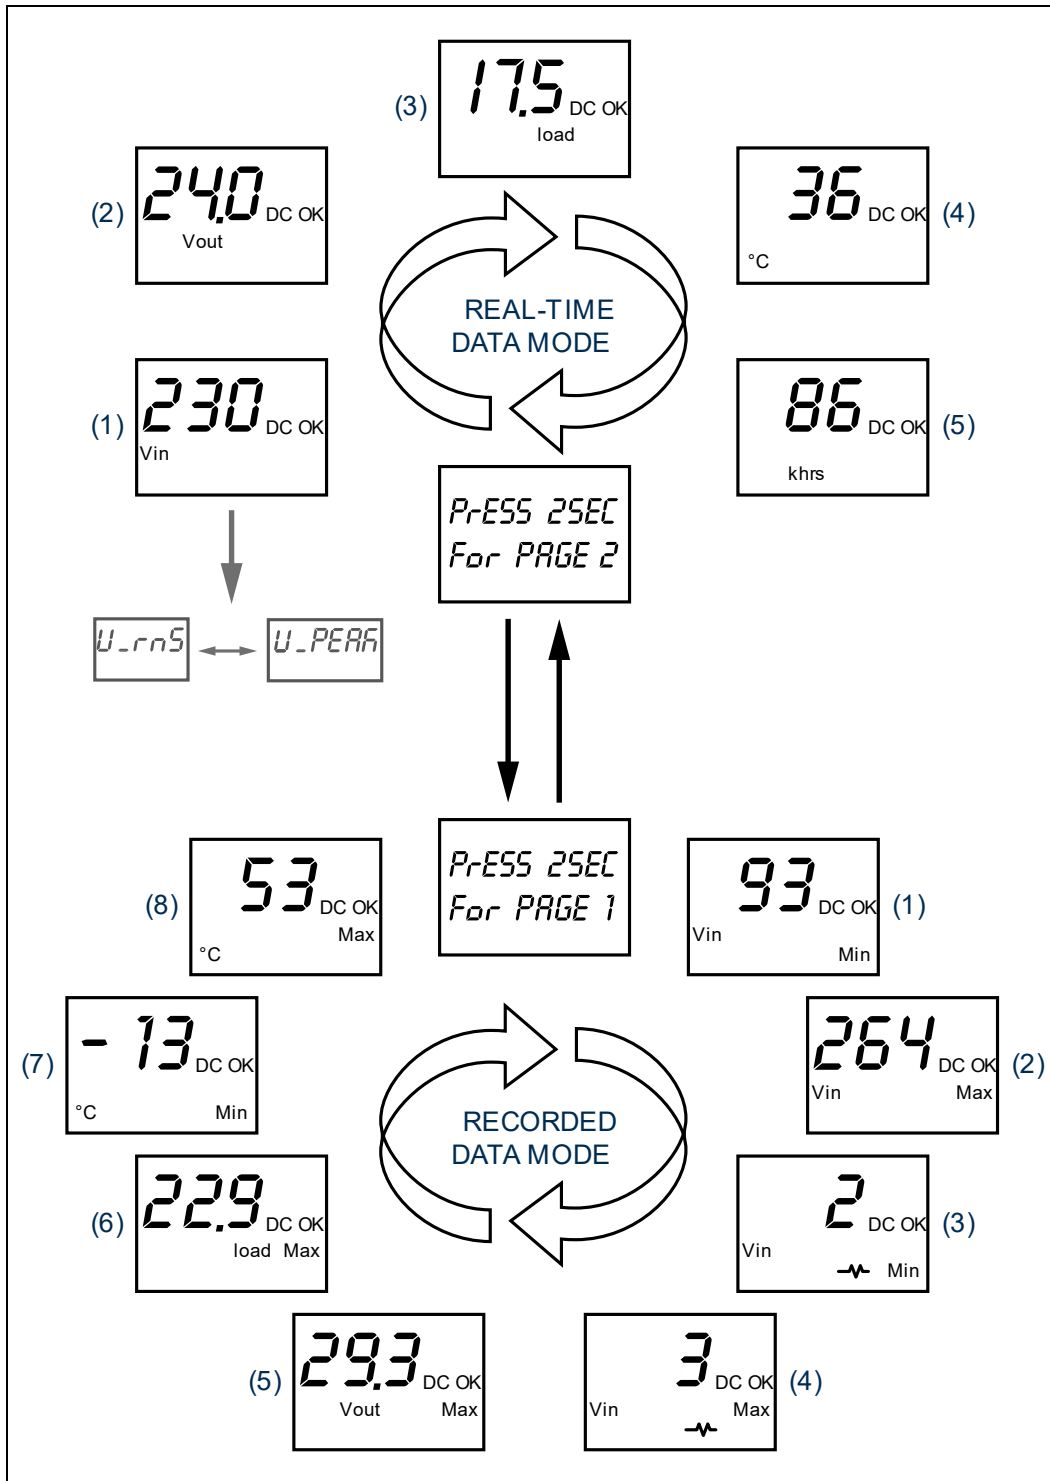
(3) 17.5 DC OK
load

(2) 24.0 DC OK
Vout

36 DC OK (4)
°C

REAL-TIME
DATA MODE

(1) 230 DC OK
Vin

86 DC OK (5)
khrs

PrESS 2SEC
For PAGE 2

U_rnS U_PEAK

PrESS 2SEC
For PAGE 1

(8) 53 DC OK
Max
°C

93 DC OK (1)
Vin
Min

(7) - 13 DC OK
°C Min

264 DC OK (2)
Vin Max

RECORDED
DATA MODE

(6) 22.9 DC OK
load Max

2 DC OK (3)
Vin
Min

(5) 29.3 DC OK
Vout Max

3 DC OK (4)
Vin Max